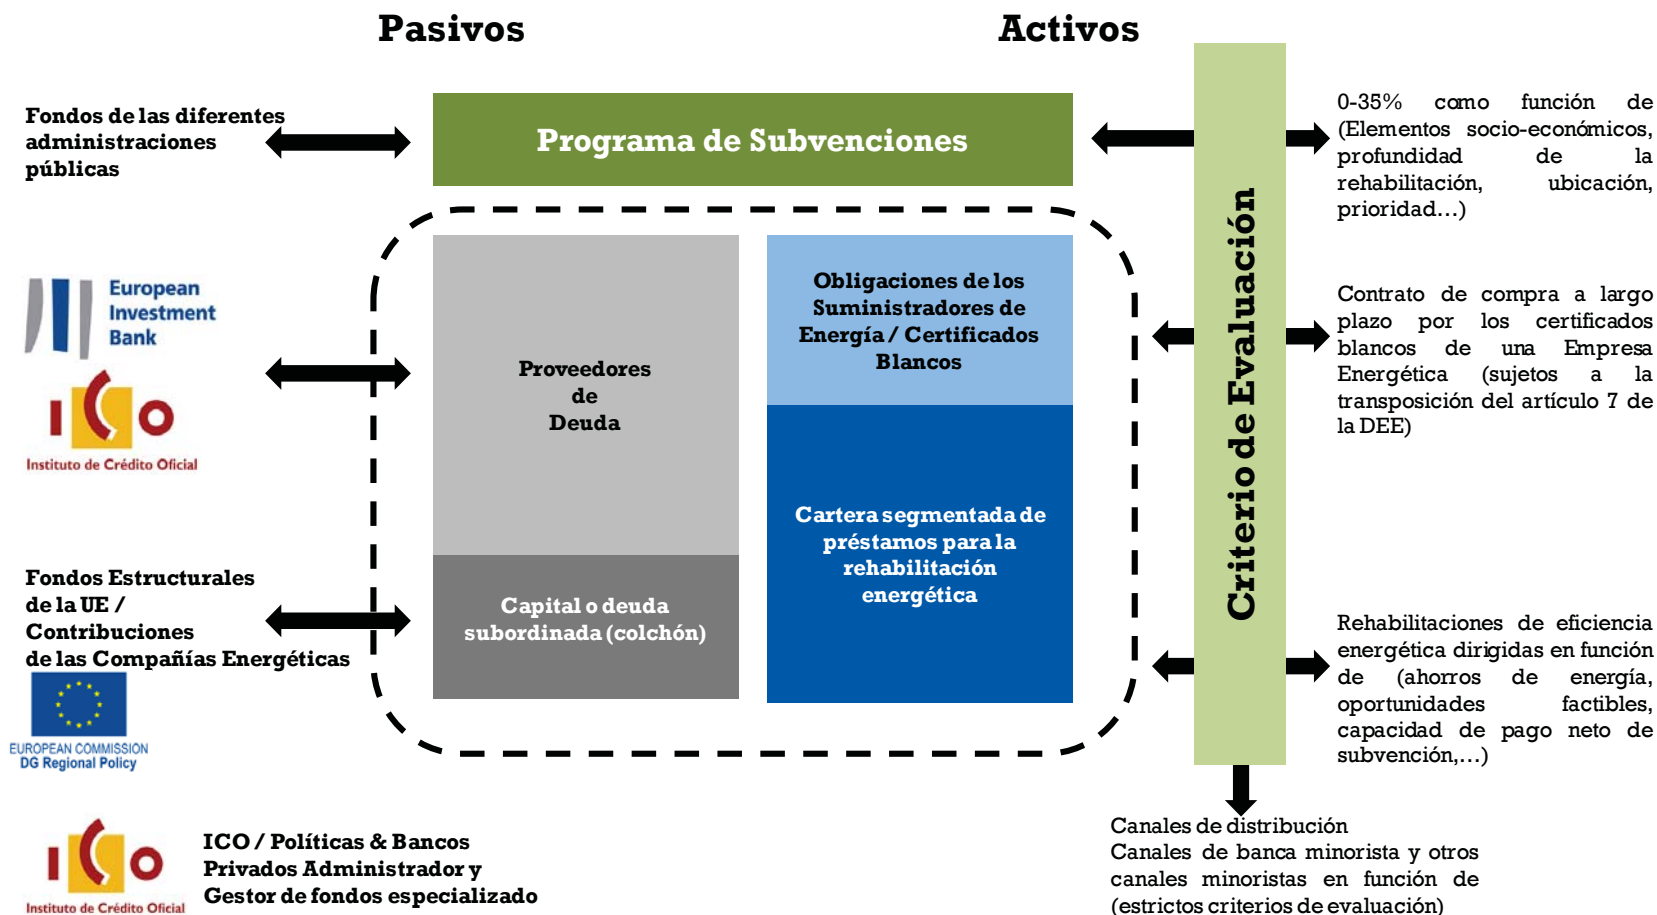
Pasivos

Activos

Fondos de las diferentes administraciones públicas

Programa de Subvenciones

0-35% como función de (Elementos socio-económicos, profundidad de la rehabilitación, ubicación, prioridad…)

European Investment Bank

ICO Instituto de Crédito Oficial

Proveedores de Deuda

Obligaciones de los Suministradores de Energía / Certificados Blancos

Contrato de compra a largo plazo por los certificados blancos de una Empresa Energética (sujetos a la transposición del artículo 7 de la DEE)

Criterio de Evaluación

Cartera segmentada de préstamos para la rehabilitación energética

Fondos Estructurales de la UE / Contribuciones de las Compañías Energéticas

Capital o deuda subordinada (colchón)

Rehabilitaciones de eficiencia energética dirigidas en función de (ahorros de energía, oportunidades factibles, capacidad de pago neto de subvención,…)

EUROPEAN COMMISSION DG Regional Policy

ICO Instituto de Crédito Oficial

ICO / Políticas & Bancos Privados Administrador y Gestor de fondos especializado

Canales de distribución
Canales de banca minorista y otros canales minoristas en función de (estrictos criterios de evaluación)